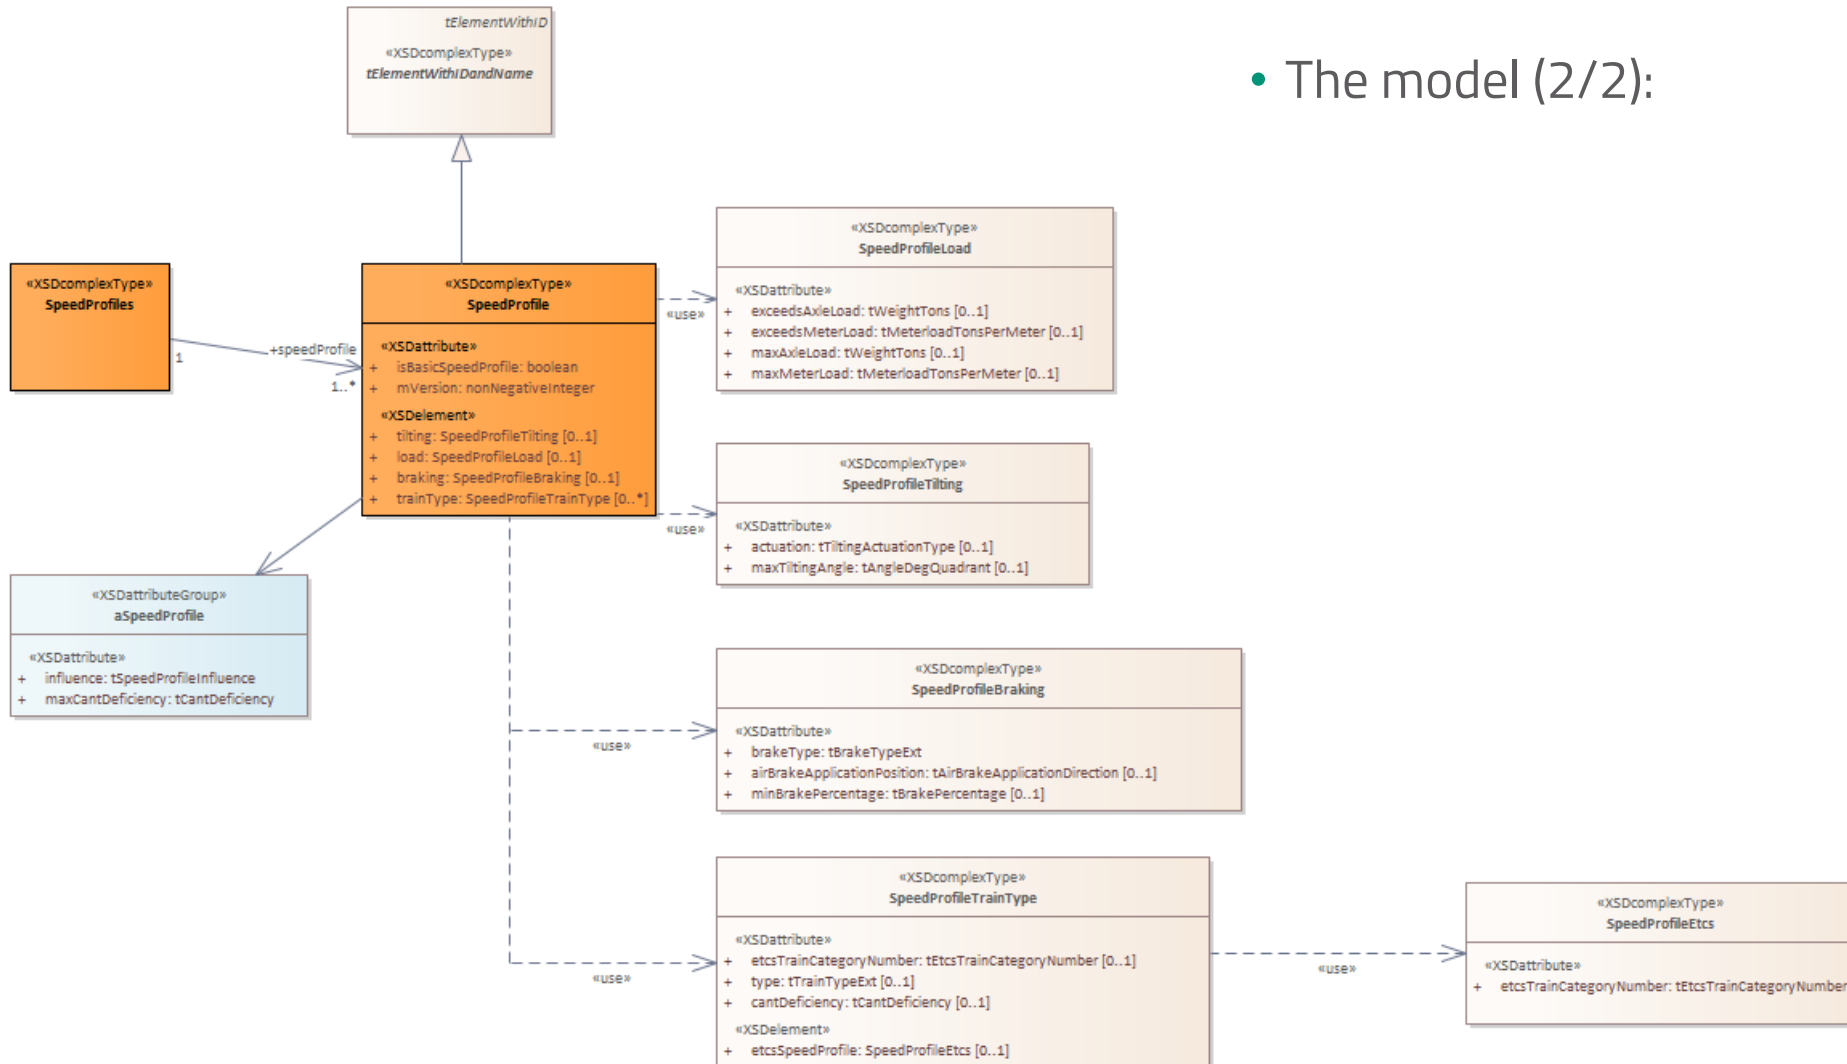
tElementWithID
«XSDcomplexType»
tElementWithIDandName

• The model (2/2):

«XSDcomplexType»
SpeedProfiles

1

+speedProfile

1..*

«XSDcomplexType»
SpeedProfile

«XSDattribute»
+ isBasicSpeedProfile: boolean
+ mVersion: nonNegativeInteger

«XSDelement»
+ tilting: SpeedProfileTilting [0..1]
+ load: SpeedProfileLoad [0..1]
+ braking: SpeedProfileBraking [0..1]
+ trainType: SpeedProfileTrainType [0..*]

«use»

«XSDcomplexType»
SpeedProfileLoad

«XSDattribute»
+ exceedsAxleLoad: tWeightTons [0..1]
+ exceedsMeterLoad: tMeterloadTonsPerMeter [0..1]
+ maxAxleLoad: tWeightTons [0..1]
+ maxMeterLoad: tMeterloadTonsPerMeter [0..1]

«use»

«XSDcomplexType»
SpeedProfileTilting

«XSDattribute»
+ actuation: tTiltingActuationType [0..1]
+ maxTiltingAngle: tAngleDegQuadrant [0..1]

«XSDattributeGroup»
aSpeedProfile

«XSDattribute»
+ influence: tSpeedProfileInfluence
+ maxCantDeficiency: tCantDeficiency

«use»

«XSDcomplexType»
SpeedProfileBraking

«XSDattribute»
+ brakeType: tBrakeTypeExt
+ airBrakeApplicationPosition: tAirBrakeApplicationDirection [0..1]
+ minBrakePercentage: tBrakePercentage [0..1]

«use»

«XSDcomplexType»
SpeedProfileTrainType

«XSDattribute»
+ etcsTrainCategoryNumber: tEtcsTrainCategoryNumber [0..1]
+ type: tTrainTypeExt [0..1]
+ cantDeficiency: tCantDeficiency [0..1]

«XSDelement»
+ etcsSpeedProfile: SpeedProfileEtcs [0..1]

«use»

«XSDcomplexType»
SpeedProfileEtcs

«XSDattribute»
+ etcsTrainCategoryNumber: tEtcsTrainCategoryNumber